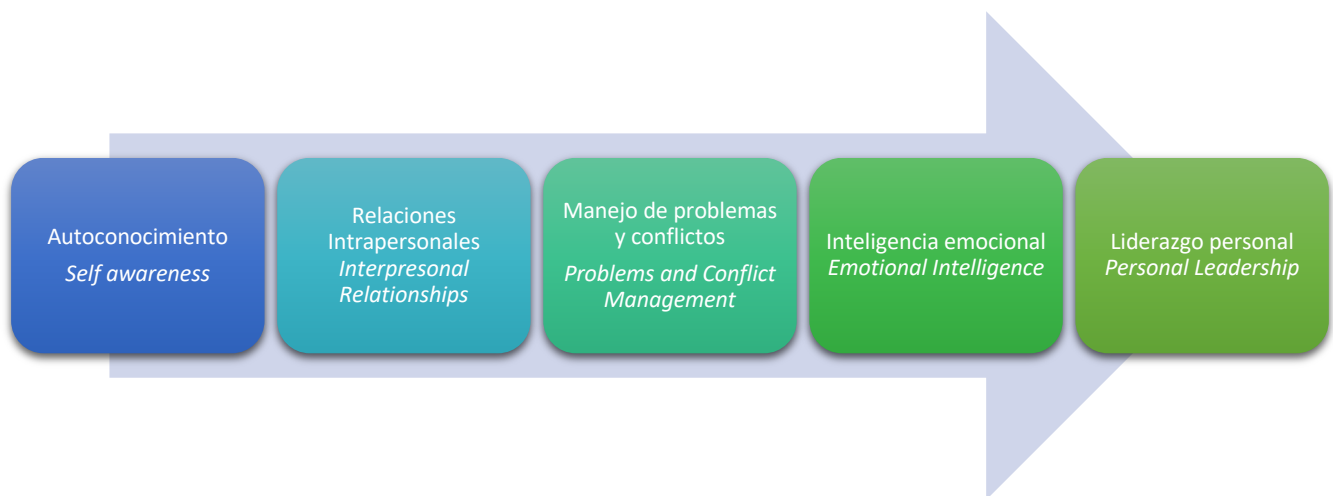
Autoconocimiento
*Self awareness*

Relaciones Intrapersonales
*Interpresonal Relationships*

Manejo de problemas y conflictos
*Problems and Conflict Management*

Inteligencia emocional
*Emotional Intelligence*

Liderazgo personal
*Personal Leadership*